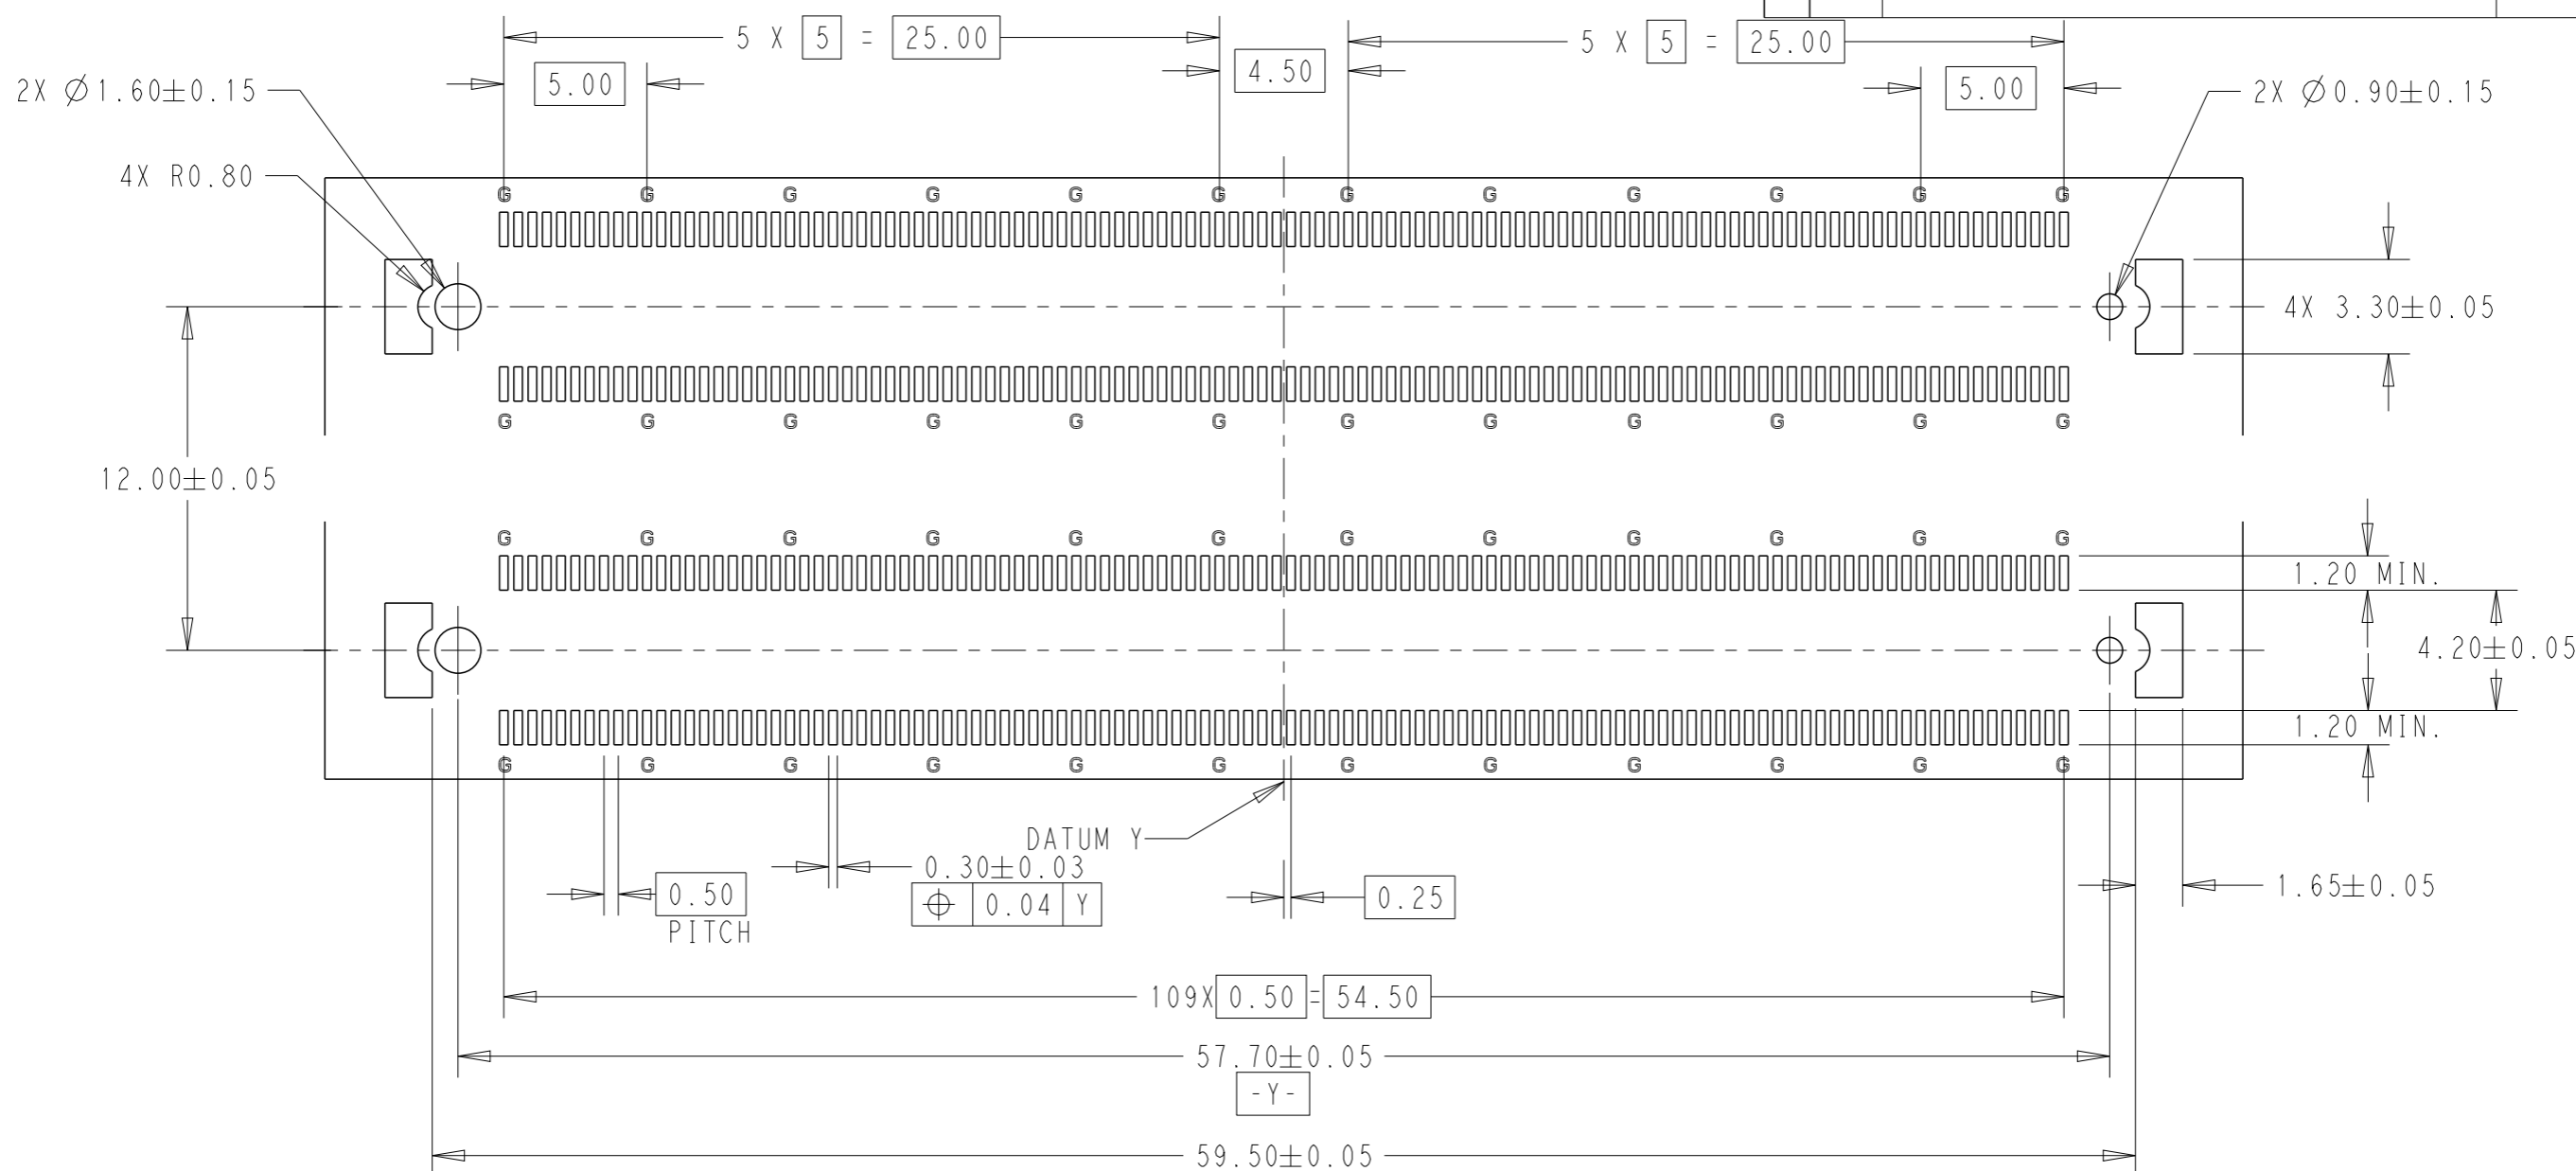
5 X 5 = 25.00

5 X 5 = 25.00

5.00

4.50

5.00

2X $\varnothing$1.60$\pm$0.15

2X $\varnothing$0.90$\pm$0.15

4X R0.80

G G G G G G G G G G G G

G G G G G G G G G G G G

4X 3.30$\pm$0.05

12.00$\pm$0.05

G G G G G G G G G G G G

1.20 MIN.

4.20$\pm$0.05

1.20 MIN.

G G G G G G G G G G G G

DATUM Y

0.30$\pm$0.03

| $\oplus$ | 0.04 | Y |
|---|---|---|

0.50
PITCH

0.25

1.65$\pm$0.05

109X 0.50 = 54.50

57.70$\pm$0.05
-Y-

59.50$\pm$0.05